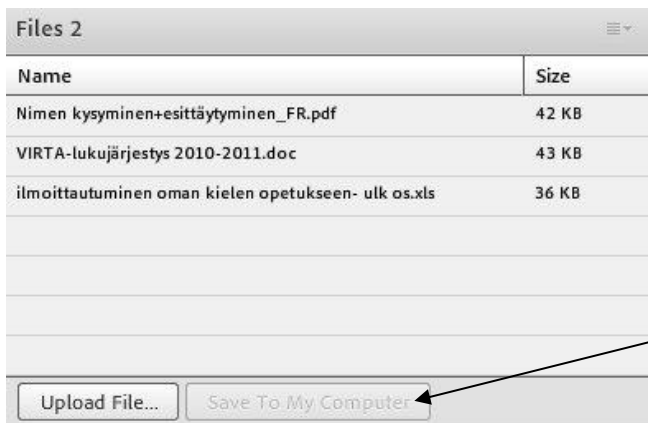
Files 2

| Name | Size |
|---|---|
| Nimen kysyminen+esittäytyminen_FR.pdf | 42 KB |
| VIRTA-lukujärjestys 2010-2011.doc | 43 KB |
| ilmoittautuminen oman kielen opetukseen- ulk os.xls | 36 KB |

Upload File... Save To My Computer